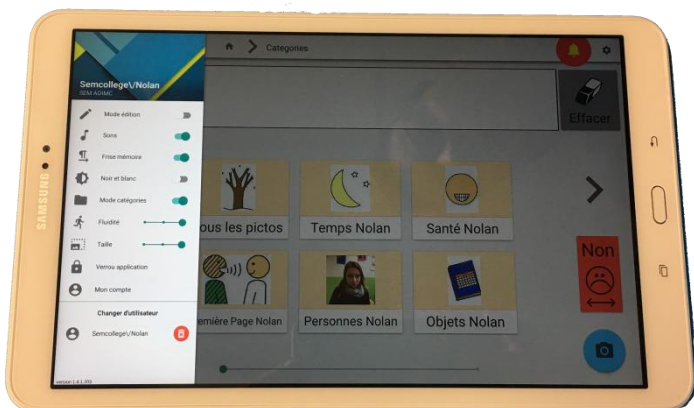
SAMSUNG

Semcollege\/Nolan
SEM ADMAC

Mode édition

Sons

Frise mémoire

Noir et blanc

Mode catégories

Fluidité

Taille

Verrou application

Mon compte

Changer d'utilisateur

Semcollege\/Nolan

version 1.4.1.200

Categories

Effacer

ous les pictos

Temps Nolan

Santé Nolan

emière Page Nolan

Personnes Nolan

Objets Nolan

Non